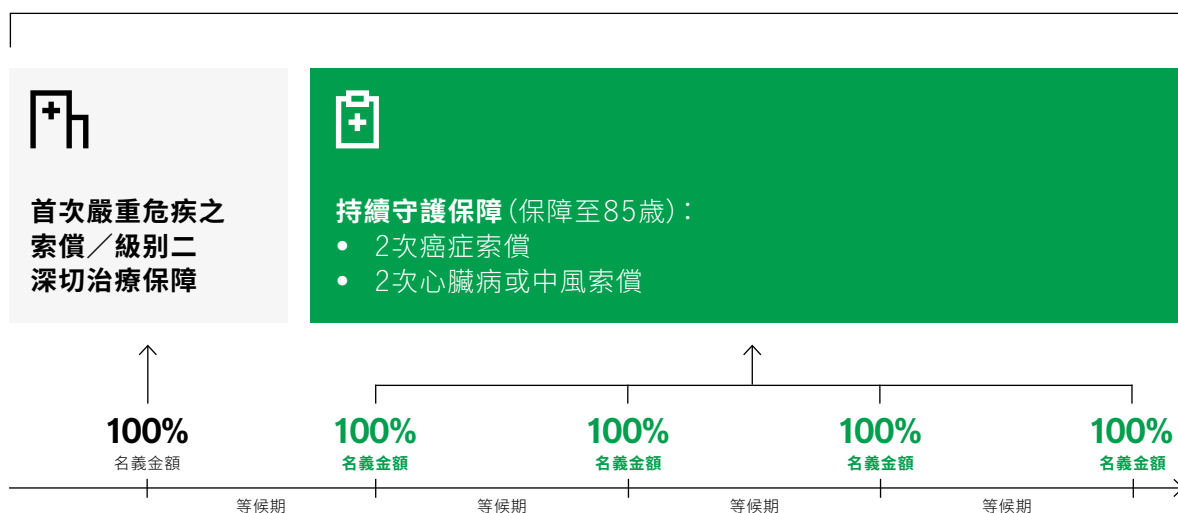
首次嚴重危疾之索償／級別二深切治療保障

持續守護保障（保障至85歲）：
• 2次癌症索償
• 2次心臟病或中風索償

100%
名義金額

100%
名義金額

100%
名義金額

100%
名義金額

100%
名義金額

等候期　等候期　等候期　等候期